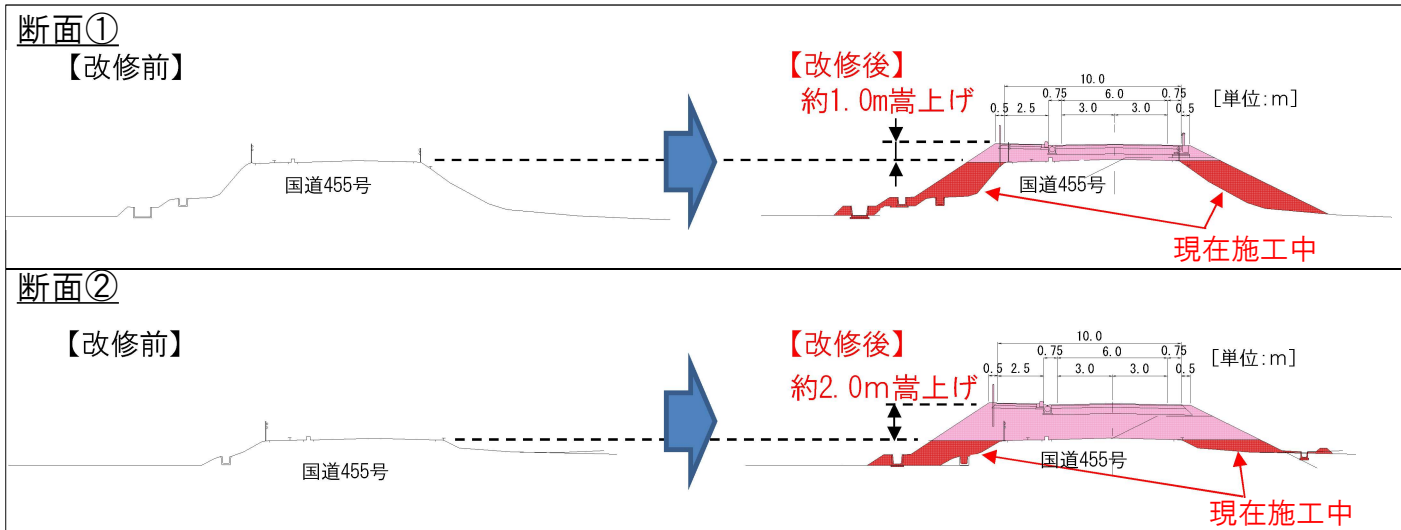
断面①

【改修前】

国道455号

【改修後】

約1.0m嵩上げ

10.0

0.5 2.5 0.75 6.0 0.75 0.5

3.0 3.0

[単位:m]

国道455号

現在施工中

断面②

【改修前】

国道455号

【改修後】

約2.0m嵩上げ

10.0

0.5 2.5 0.75 6.0 0.75 0.5

3.0 3.0

[単位:m]

国道455号

現在施工中